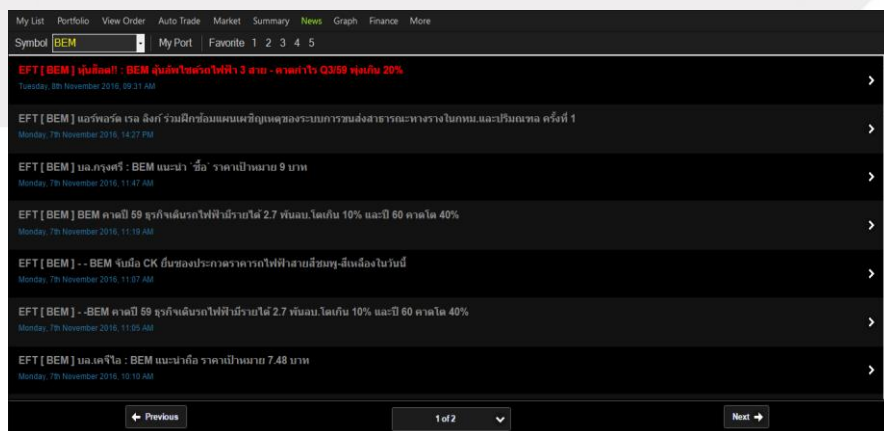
My List Portfolio View Order Auto Trade Market Summary News Graph Finance More

Symbol BEM My Port Favorite 1 2 3 4 5

EFT [ BEM ] หุ้นติดดาว!! : BEM หุ้นลัทธิไชด์รถไฟฟ้า 3 สาย - คาดกำไร Q3/59 พุ่งเกิน 20%
Tuesday, 8th November 2016, 09:31 AM

EFT [ BEM ] แอร์พอร์ต เรล ลิงก์ ร่วมฝึกซ้อมแผนเผชิญเหตุของระบบการขนส่งสาธารณะทางรางในกทม.และปริมณฑล ครั้งที่ 1
Monday, 7th November 2016, 14:27 PM

EFT [ BEM ] บล.กรุงศรี : BEM แนะนำ "ซื้อ" ราคาเป้าหมาย 9 บาท
Monday, 7th November 2016, 11:47 AM

EFT [ BEM ] BEM คาดปี 59 ธุรกิจเดินรถไฟฟ้ามีรายได้ 2.7 พันลบ.โตเกิน 10% และปี 60 คาดโต 40%
Monday, 7th November 2016, 11:19 AM

EFT [ BEM ] - - BEM จับมือ CK ยื่นซองประกวดราคารถไฟฟ้าสายสีชมพู-สีเหลืองในวันนี้
Monday, 7th November 2016, 11:07 AM

EFT [ BEM ] - -BEM คาดปี 59 ธุรกิจเดินรถไฟฟ้ามีรายได้ 2.7 พันลบ.โตเกิน 10% และปี 60 คาดโต 40%
Monday, 7th November 2016, 11:05 AM

EFT [ BEM ] บล.เคจีไอ : BEM แนะนำถือ ราคาเป้าหมาย 7.48 บาท
Monday, 7th November 2016, 10:10 AM

Previous 1 of 2 Next